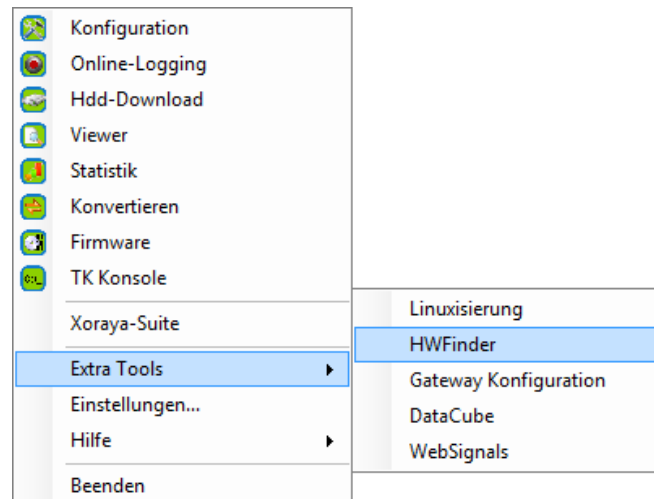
Konfiguration
Online-Logging
Hdd-Download
Viewer
Statistik
Konvertieren
Firmware
TK Konsole
Xoraya-Suite
Extra Tools
Einstellungen...
Hilfe
Beenden

Linuxisierung
HWFinder
Gateway Konfiguration
DataCube
WebSignals